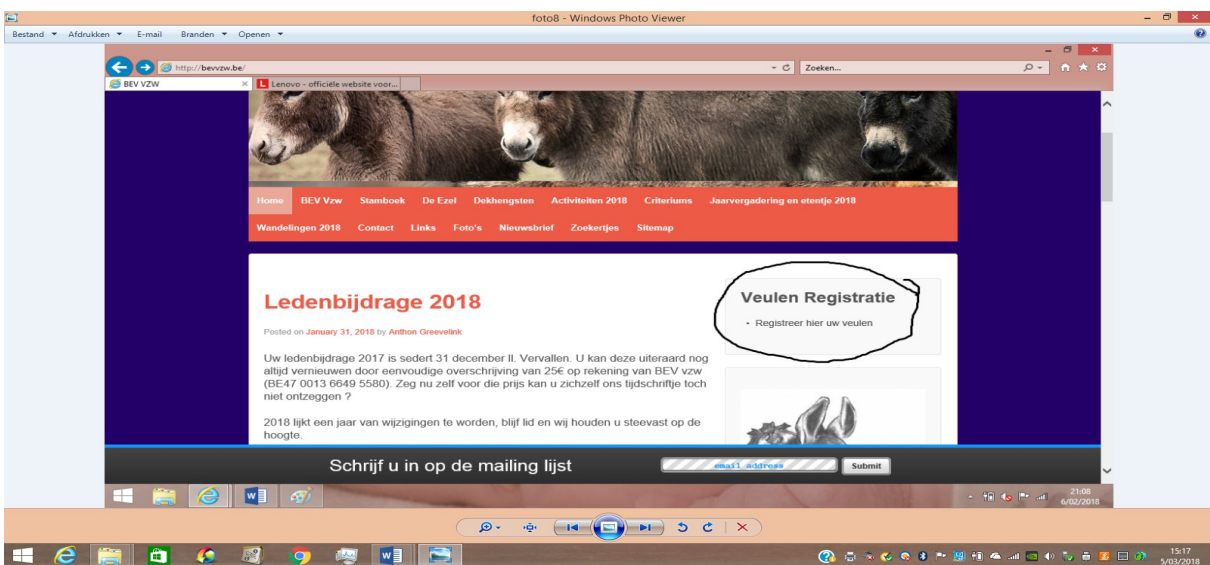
foto8 - Windows Photo Viewer

Bestand ▾ Afdrukken ▾ E-mail Branden ▾ Openen ▾

http://bevvzw.be/

Zoeken...

BEV VZW

Lenovo - officiële website voor...

Home BEV Vzw Stamboek De Ezel Dekhengsten Activiteiten 2018 Criteriums Jaarvergadering en etentje 2018

Wandelingen 2018 Contact Links Foto's Nieuwsbrief Zoekertjes Sitemap

Ledenbijdrage 2018

Posted on January 31, 2018 by Anthon Greevelink

Uw ledenbijdrage 2017 is sedert 31 december ll. Vervallen. U kan deze uiteraard nog altijd vernieuwen door eenvoudige overschrijving van 25€ op rekening van BEV vzw (BE47 0013 6649 5580). Zeg nu zelf voor die prijs kan u zichzelf ons tijdschriftje toch niet ontzeggen ?

2018 lijkt een jaar van wijzigingen te worden, blijf lid en wij houden u steevast op de hoogte.

Veulen Registratie

• Registreer hier uw veulen

Schrijf u in op de mailing lijst

email address

Submit

21:08
6/02/2018

15:17
5/03/2018